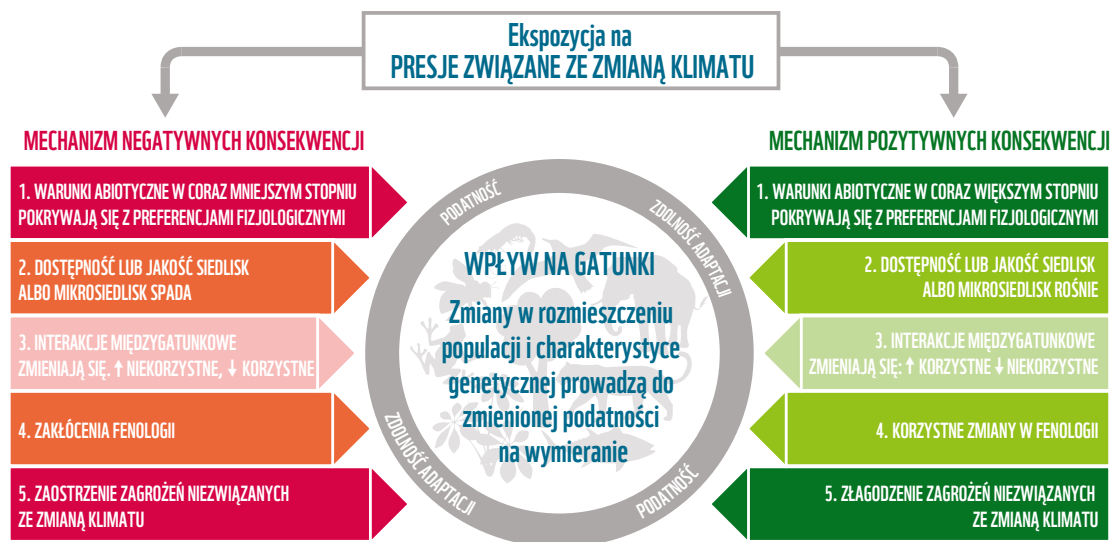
Ekspozycja na
PRESJE ZWIĄZANE ZE ZMIANĄ KLIMATU

MECHANIZM NEGATYWNYCH KONSEKWENCJI

1. WARUNKI ABIOTYCZNE W CORAZ MNIEJSZYM STOPNIU POKRYWAJĄ SIĘ Z PREFERENCJAMI FIZJOLOGICZNYMI

2. DOSTĘPNOŚĆ LUB JAKOŚĆ SIEDLISK ALBO MIKROSIEDLISK SPADA

3. INTERAKCJE MIĘDZYGATUNKOWE ZMIENIAJĄ SIĘ. ↑ NIEKORZYSTNE, ↓ KORZYSTNE

4. ZAKŁÓCENIA FENOLOGII

5. ZAOSTRZENIE ZAGROŻEŃ NIEZWIĄZANYCH ZE ZMIANĄ KLIMATU

PODATNOŚĆ

ZDOLNOŚĆ ADAPTACJI

WPŁYW NA GATUNKI

Zmiany w rozmieszczeniu populacji i charakterystyce genetycznej prowadzą do zmienionej podatności na wymieranie

ZDOLNOŚĆ ADAPTACJI

PODATNOŚĆ

MECHANIZM POZYTYWNYCH KONSEKWENCJI

1. WARUNKI ABIOTYCZNE W CORAZ WIĘKSZYM STOPNIU POKRYWAJĄ SIĘ Z PREFERENCJAMI FIZJOLOGICZNYMI

2. DOSTĘPNOŚĆ LUB JAKOŚĆ SIEDLISK ALBO MIKROSIEDLISK ROŚNIE

3. INTERAKCJE MIĘDZYGATUNKOWE ZMIENIAJĄ SIĘ: ↑ KORZYSTNE ↓ NIEKORZYSTNE

4. KORZYSTNE ZMIANY W FENOLOGII

5. ZŁAGODZENIE ZAGROŻEŃ NIEZWIĄZANYCH ZE ZMIANĄ KLIMATU